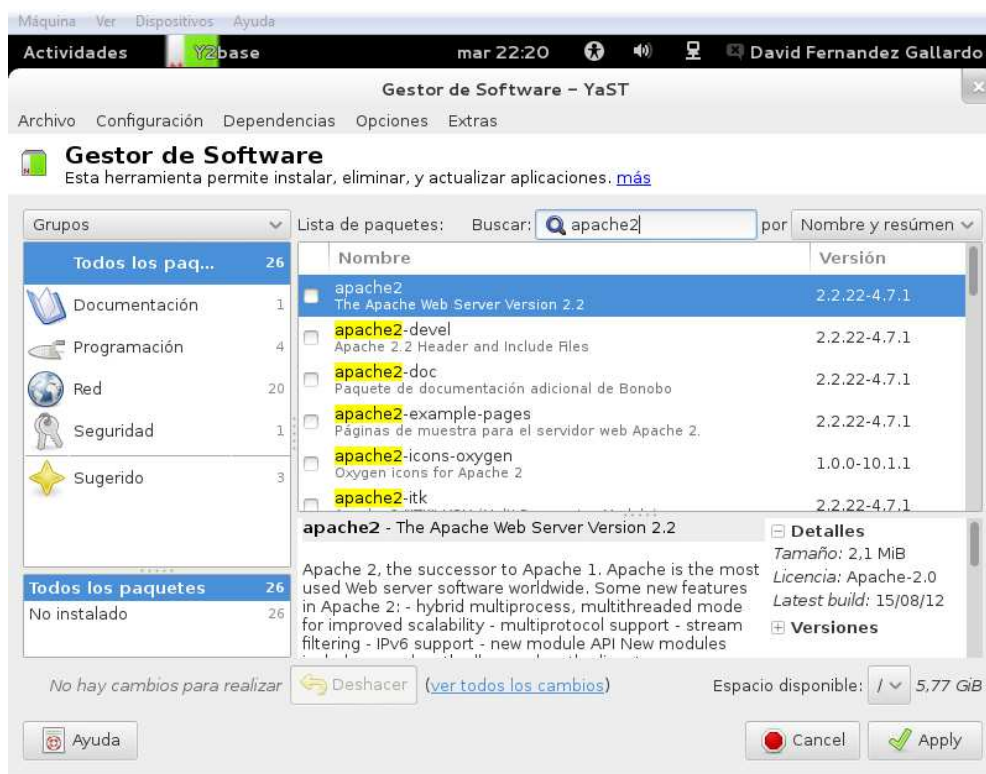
Máquina Ver Dispositivos Ayuda

Actividades Y2base mar 22:20 David Fernandez Gallardo

Gestor de Software – YaST

Archivo Configuración Dependencias Opciones Extras

Gestor de Software
Esta herramienta permite instalar, eliminar, y actualizar aplicaciones. más

Grupos

| Grupo | |
|---|---|
| Todos los paq... | 26 |
| Documentación | 1 |
| Programación | 4 |
| Red | 20 |
| Seguridad | 1 |
| Sugerido | 3 |

| | |
|---|---|
| Todos los paquetes | 26 |
| No instalado | 26 |

Lista de paquetes: Buscar: apache2 por Nombre y resúmen

| Nombre | Versión |
|---|---|
| apache2 The Apache Web Server Version 2.2 | 2.2.22-4.7.1 |
| apache2-devel Apache 2.2 Header and Include Files | 2.2.22-4.7.1 |
| apache2-doc Paquete de documentación adicional de Bonobo | 2.2.22-4.7.1 |
| apache2-example-pages Páginas de muestra para el servidor web Apache 2. | 2.2.22-4.7.1 |
| apache2-icons-oxygen Oxygen icons for Apache 2 | 1.0.0-10.1.1 |
| apache2-itk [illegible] | 2.2.22-4.7.1 |

apache2 - The Apache Web Server Version 2.2

Apache 2, the successor to Apache 1. Apache is the most used Web server software worldwide. Some new features in Apache 2: - hybrid multiprocess, multithreaded mode for improved scalability - multiprotocol support - stream filtering - IPv6 support - new module API New modules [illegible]

Detalles
Tamaño: 2,1 MiB
Licencia: Apache-2.0
Latest build: 15/08/12
Versiones

No hay cambios para realizar Deshacer (ver todos los cambios) Espacio disponible: / 5,77 GiB

Ayuda Cancel Apply